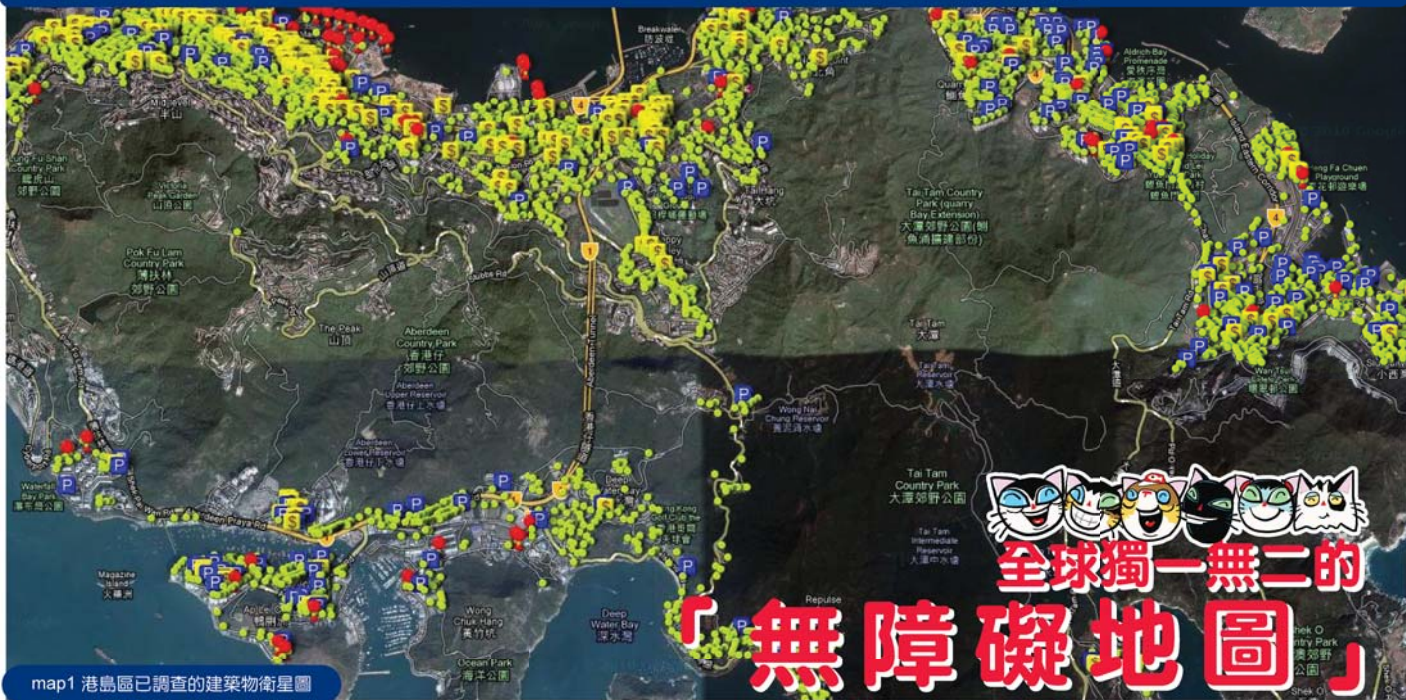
Breakwater
防波堤

Aldrich Bay Promenade
愛秩序灣

Quarry Bay
鰂魚涌

Lung Fu Shan Country Park
龍虎山郊野公園

Pinewood Battery Garden
山道公園

Tai Hang
大坑

Tai Tam Country Park (quarry Bay Extension)
大潭郊野公園(鰂魚涌擴建部份)

Siu Sai Wan
Hong Fa Chuen Playground
杏花邨遊樂場

Pok Fu Lam Country Park
薄扶林郊野公園

The Peak
山頂

Aberdeen Country Park
香港仔郊野公園

Aberdeen Upper Reservoir
香港仔上水塘

Aberdeen Lower Reservoir
香港仔下水塘

Tai Tam
大潭

Tai Tam Reservoir
大潭水塘

Wong Nai Chung Reservoir
黃泥涌水塘

Tai Tam Country Park
大潭郊野公園

Tai Tam Intermediate Reservoir
大潭中水塘

Waterfall Bay Park
瀑布灣公園

Aberdeen Praya Rd

Deep Water Bay
深水灣

Magazine Island
火藥洲

Ap Lei Chau
鴨脷洲

Wong Chuk Hang
黃竹坑

Ocean Park
海洋公園

Repulse Bay

Shek O Country Park
石澳郊野公園

全球獨一無二的

「無障礙地圖」

map1 港島區已調查的建築物衛星圖